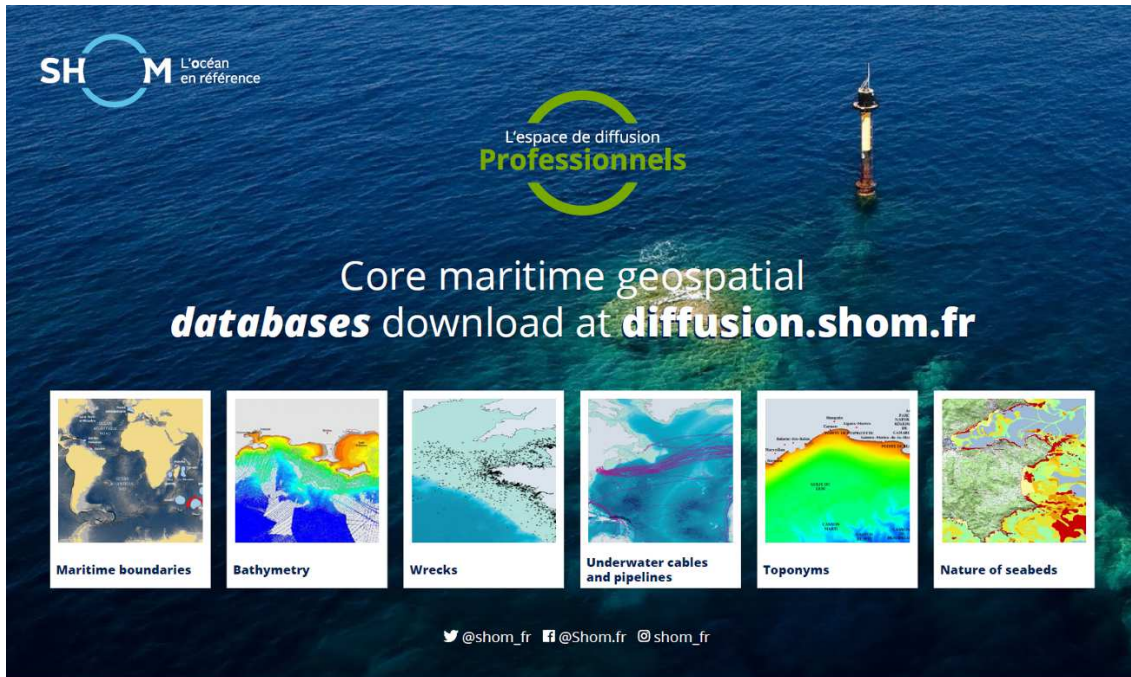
SHOM L'océan en référence

L'espace de diffusion
Professionnels

Core maritime geospatial
*databases* download at **diffusion.shom.fr**

Maritime boundaries

Bathymetry

Wrecks

Underwater cables and pipelines

Toponyms

Nature of seabeds

@shom_fr @Shom.fr shom_fr